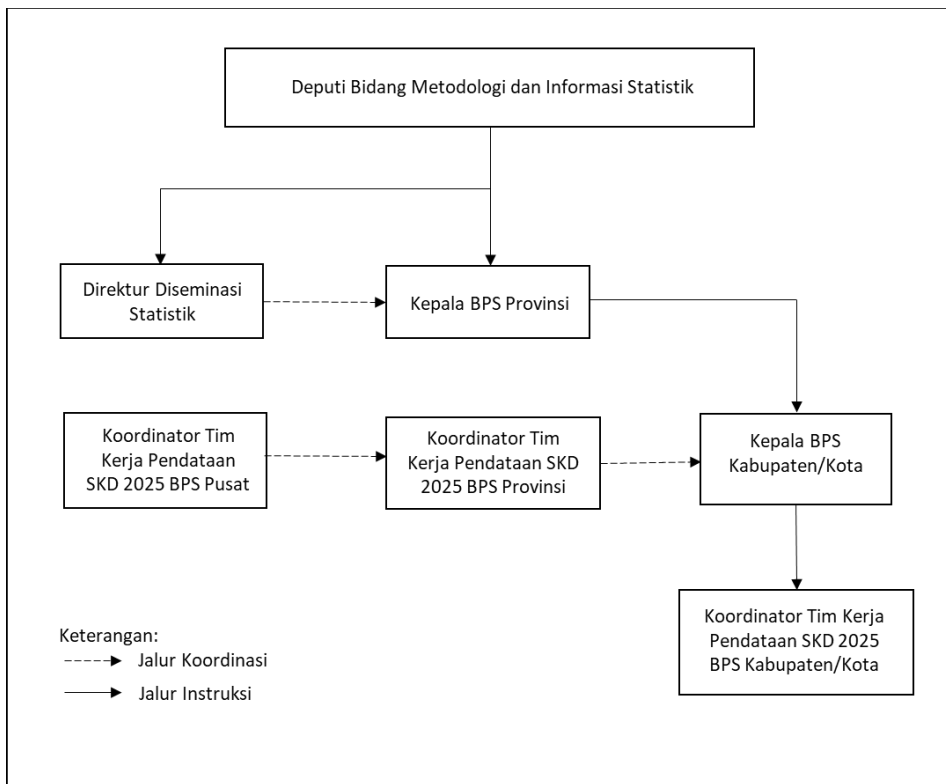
Deputi Bidang Metodologi dan Informasi Statistik

Direktur Diseminasi Statistik

Kepala BPS Provinsi

Koordinator Tim Kerja Pendataan SKD 2025 BPS Pusat

Koordinator Tim Kerja Pendataan SKD 2025 BPS Provinsi

Kepala BPS Kabupaten/Kota

Koordinator Tim Kerja Pendataan SKD 2025 BPS Kabupaten/Kota

Keterangan:
Jalur Koordinasi
Jalur Instruksi